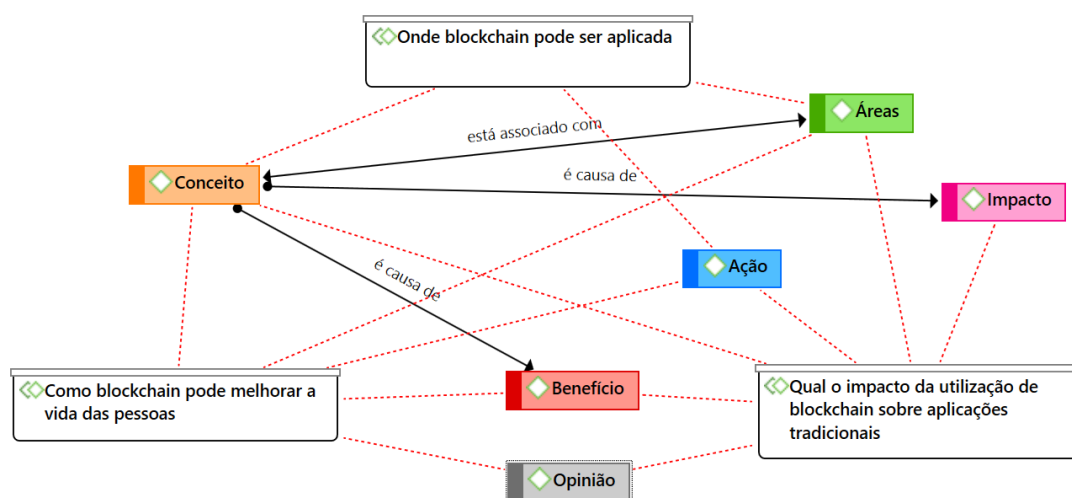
Onde blockchain pode ser aplicada

Áreas

está associado com

Conceito

é causa de

Impacto

Ação

é causa de

Como blockchain pode melhorar a vida das pessoas

Benefício

Qual o impacto da utilização de blockchain sobre aplicações tradicionais

Opinião